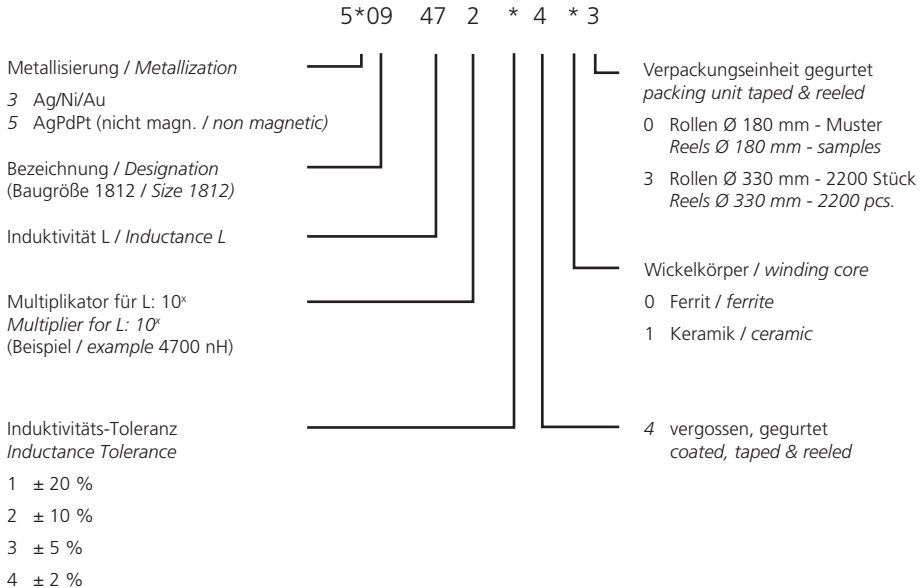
5*09 47 2 * 4 * 3

Metallisierung / Metallization

3 Ag/Ni/Au
5 AgPdPt (nicht magn. / non magnetic)

Bezeichnung / Designation
(Baugröße 1812 / Size 1812)

Induktivität L / Inductance L

Multiplikator für L: $10^x$
Multiplier for L: $10^x$
(Beispiel / example 4700 nH)

Induktivitäts-Toleranz
Inductance Tolerance

1 ± 20 %
2 ± 10 %
3 ± 5 %
4 ± 2 %

Verpackungseinheit gegurtet
packing unit taped & reeled

0 Rollen Ø 180 mm - Muster
Reels Ø 180 mm - samples

3 Rollen Ø 330 mm - 2200 Stück
Reels Ø 330 mm - 2200 pcs.

Wickelkörper / winding core

0 Ferrit / ferrite
1 Keramik / ceramic

4 vergossen, gegurtet
coated, taped & reeled